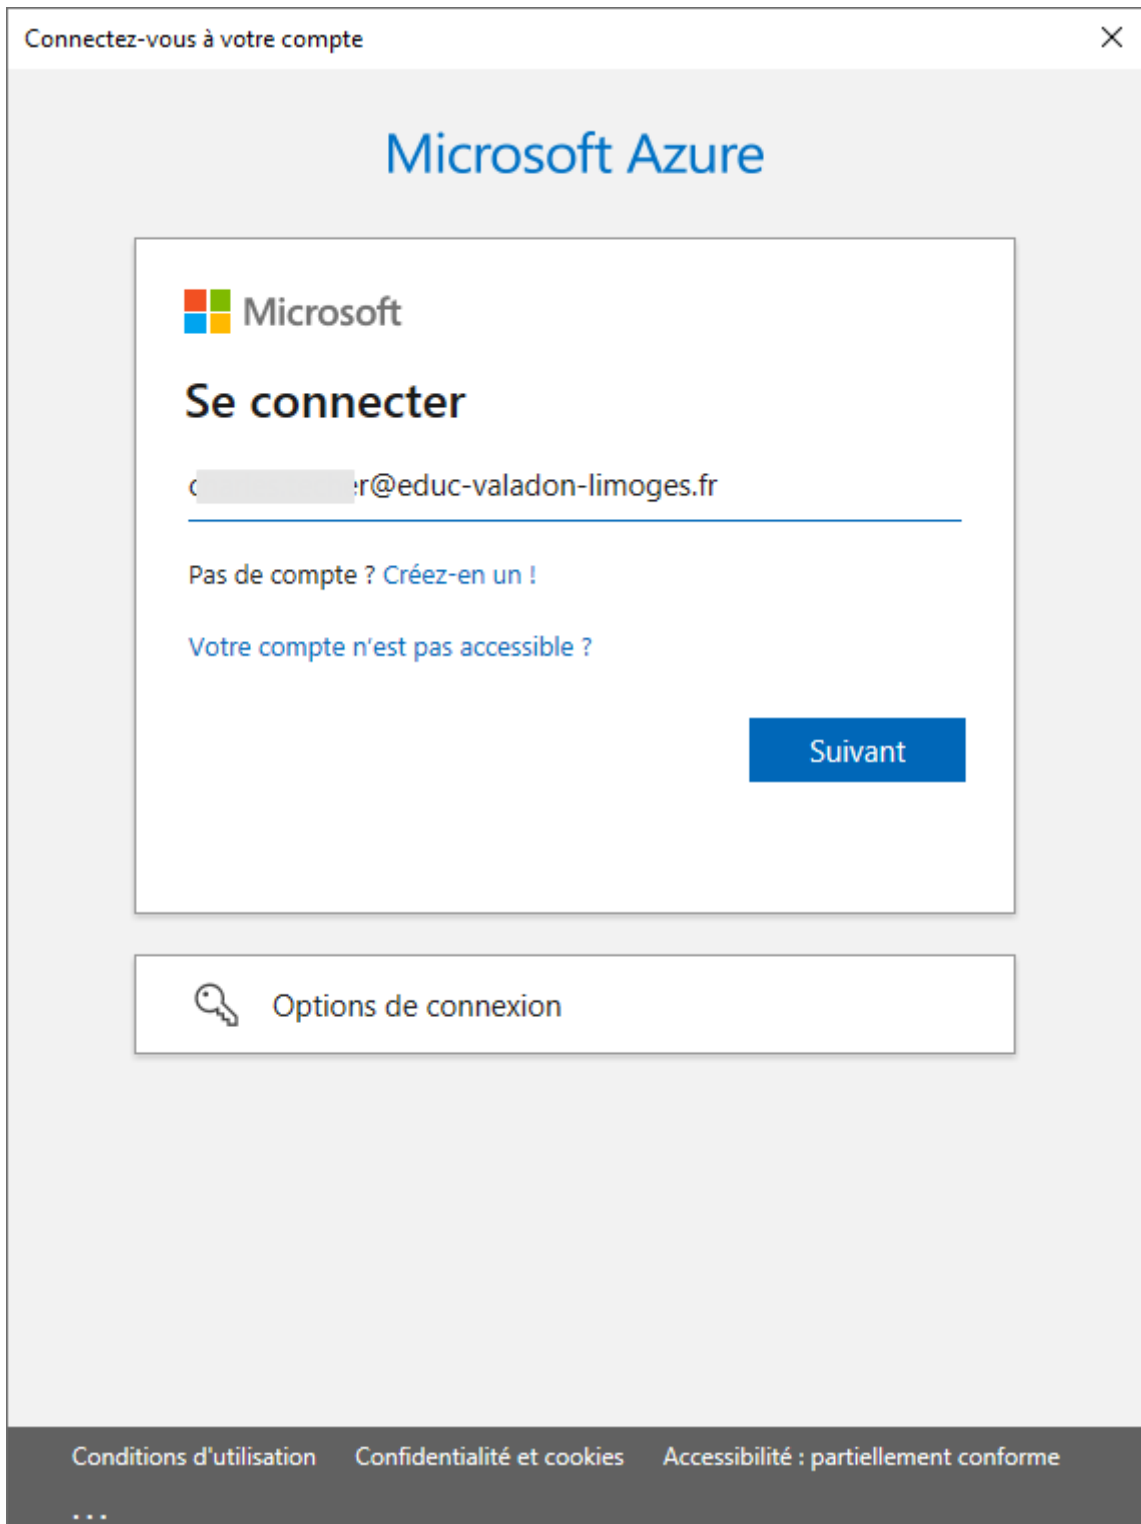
Connectez-vous à votre compte

×

Microsoft Azure

Microsoft

Se connecter

c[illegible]r@educ-valadon-limoges.fr

Pas de compte ? Créez-en un !

Votre compte n'est pas accessible ?

Suivant

Options de connexion

Conditions d'utilisation Confidentialité et cookies Accessibilité : partiellement conforme

...